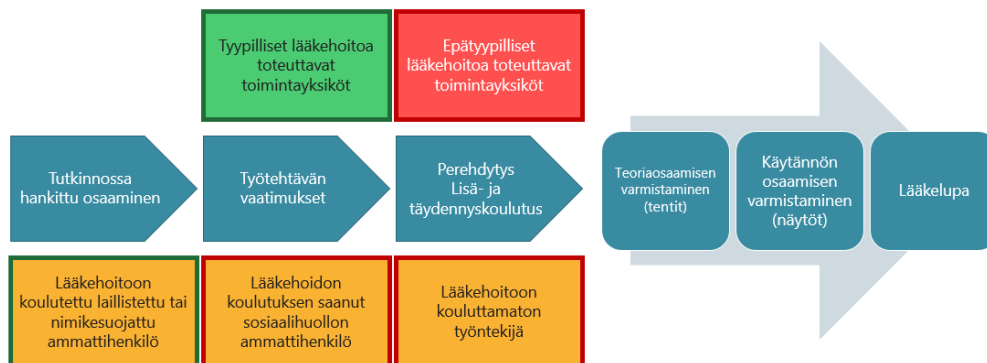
Tyypilliset lääkehoitoa toteuttavat toimintayksiköt

Epätyypilliset lääkehoitoa toteuttavat toimintayksiköt

Tutkinnossa hankittu osaaminen

Työtehtävän vaatimukset

Perehdytys Lisä- ja täydennyskoulutus

Teoriaosaamisen varmistaminen (tentit)

Käytännön osaamisen varmistaminen (näytöt)

Lääkelupa

Lääkehoitoon koulutettu laillistettu tai nimikesuojattu ammattihenkilö

Lääkehoidon koulutuksen saanut sosiaalihuollon ammattihenkilö

Lääkehoitoon kouluttamaton työntekijä